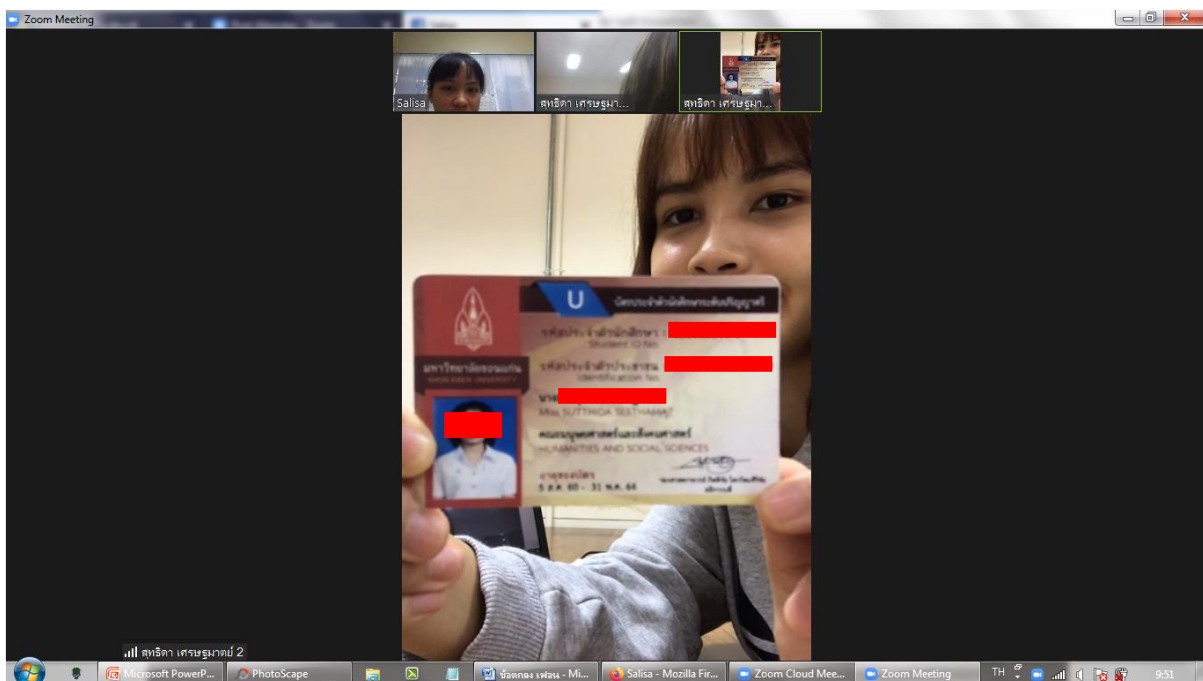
Zoom Meeting

Salisa

สุทธิดา เศรษฐมา...

สุทธิดา เศรษฐมา...

U

บัตรประจำตัวนักศึกษาระดับปริญญาตรี

มหาวิทยาลัยขอนแก่น
KHON KAEN UNIVERSITY

รหัสประจำตัวนักศึกษา
Student ID No.

รหัสประจำตัวประชาชน
Identification No.

นาง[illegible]
Miss SUTTIDA SESTHAMAT

คณะมนุษยศาสตร์และสังคมศาสตร์
HUMANITIES AND SOCIAL SCIENCES

วันหมดอายุบัตร
5 ส.ค. 60 - 31 พ.ค. 64

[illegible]
ผู้อำนวยการ

สุทธิดา เศรษฐมาตย์ 2

Microsoft PowerP...

PhotoScape

ข้อตกลง เพื่อน - Mi...

Salisa - Mozilla Fir...

Zoom Cloud Mee...

Zoom Meeting

TH

9:51